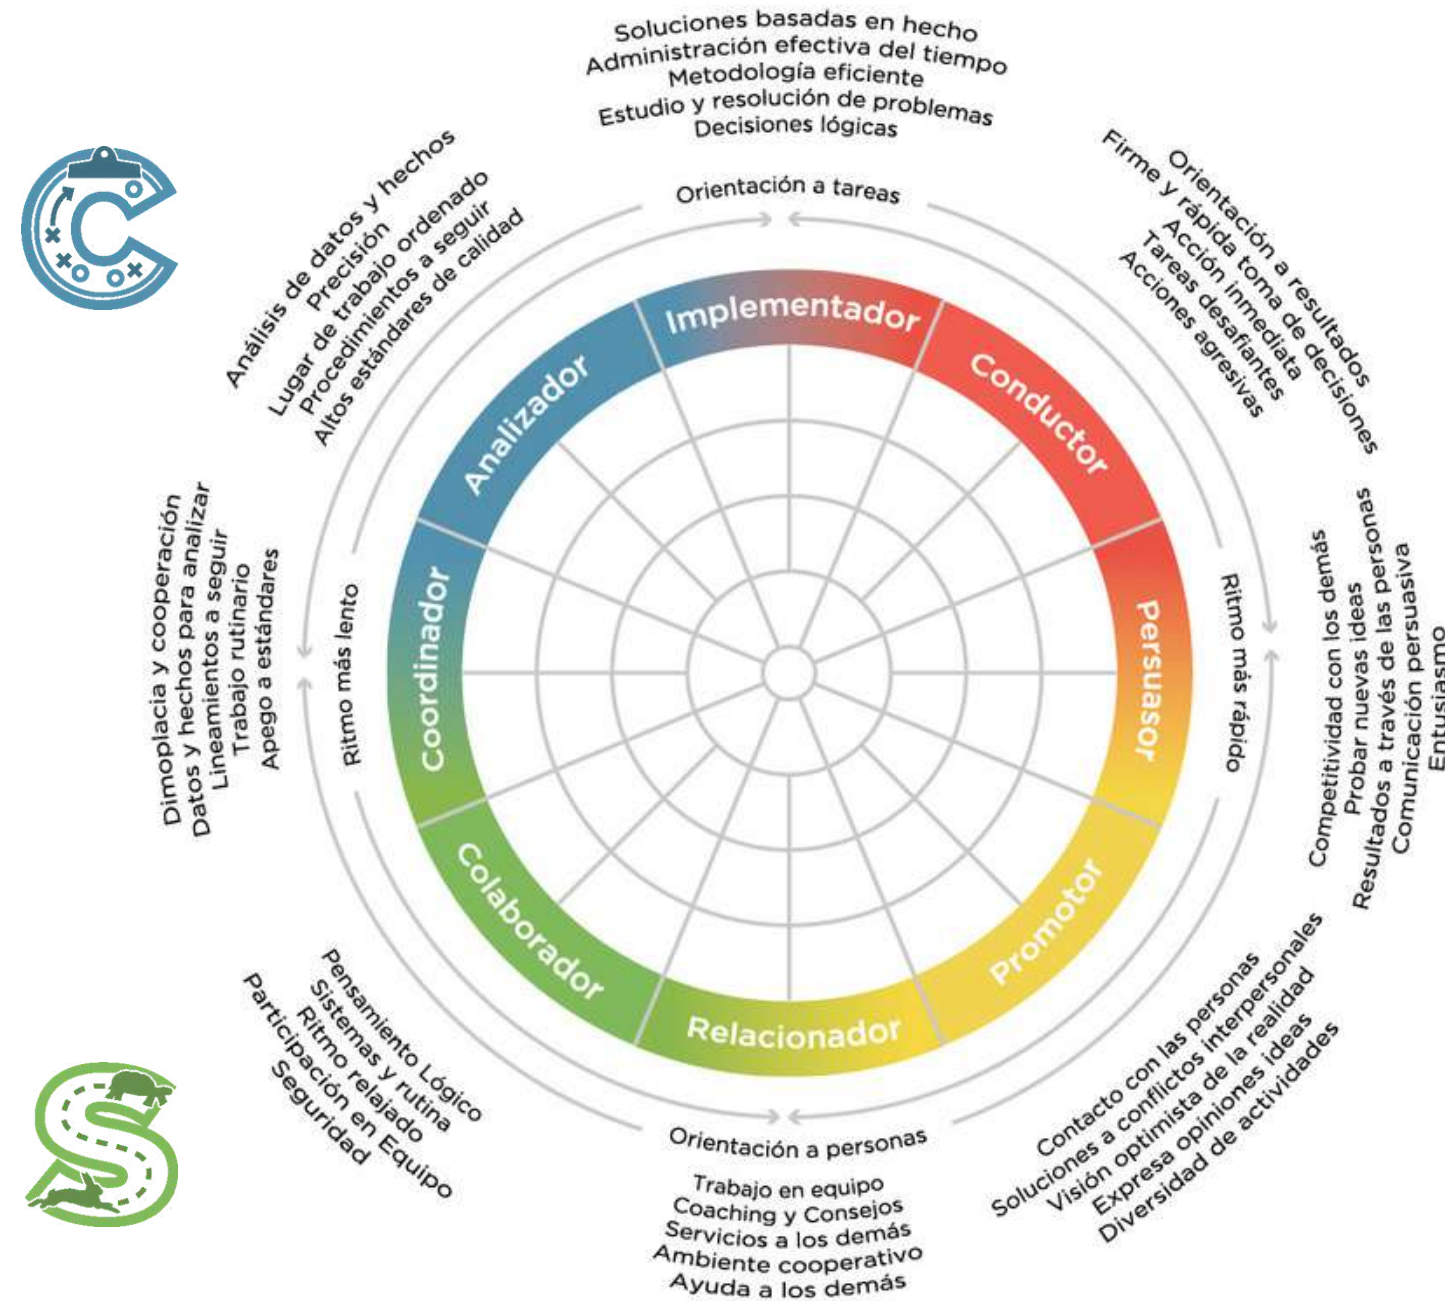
Soluciones basadas en hecho
Administración efectiva del tiempo
Metodología eficiente
Estudio y resolución de problemas
Decisiones lógicas

Orientación a tareas

Orientación a resultados
Firme y rápida toma de decisiones
Acción inmediata
Tareas desafiantes
Acciones agresivas

Análisis de datos y hechos
Precisión
Lugar de trabajo ordenado
Procedimientos a seguir
Altos estándares de calidad

Implementador
Conductor
Persuasor
Promotor
Relacionador
Colaborador
Coordinador
Analizador

Ritmo más rápido

Competitividad con los demás
Probar nuevas ideas
Resultados a través de las personas
Comunicación persuasiva
Entusiasmo

Ritmo más lento

Dimoplacia y cooperación
Datos y hechos para analizar
Lineamientos a seguir
Trabajo rutinario
Apego a estándares

Pensamiento Lógico
Sistemas y rutina
Ritmo relajado
Participación en Equipo
Seguridad

Orientación a personas

Trabajo en equipo
Coaching y Consejos
Servicios a los demás
Ambiente cooperativo
Ayuda a los demás

Contacto con las personas
Soluciones a conflictos interpersonales
Visión optimista de la realidad
Expresa opiniones ideas
Diversidad de actividades